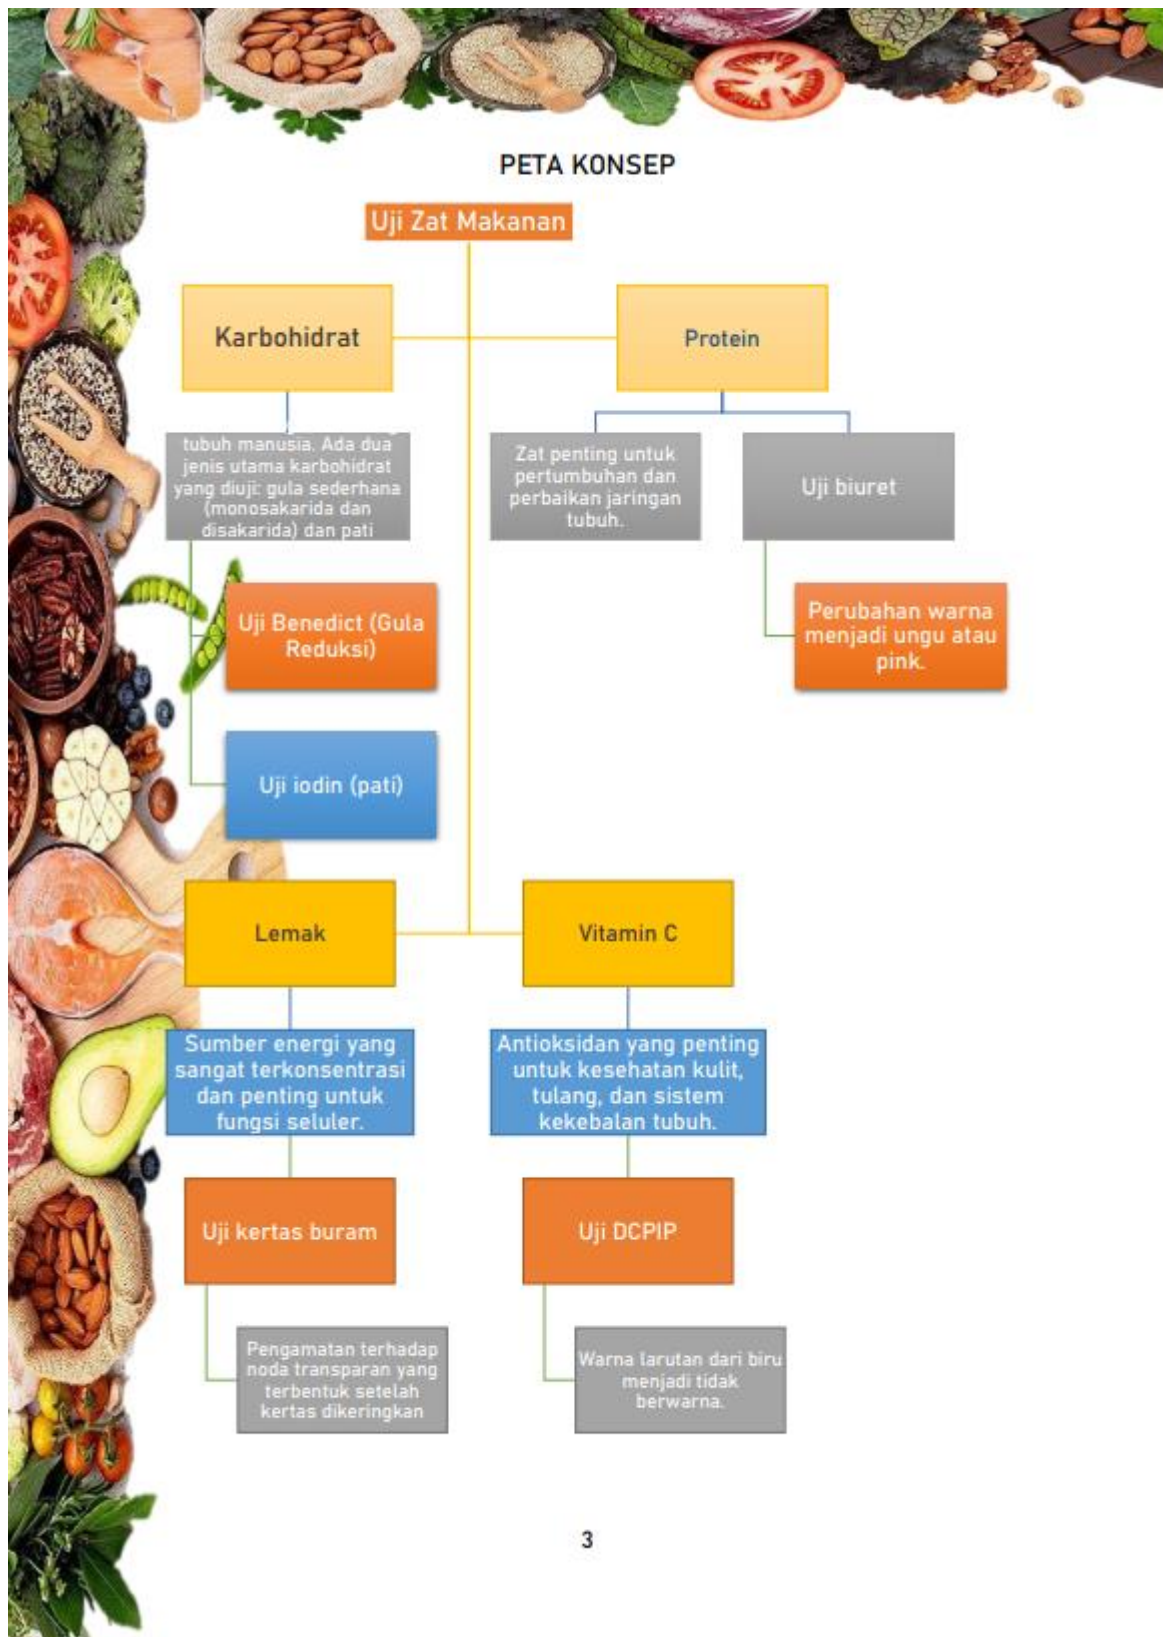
PETA KONSEP

Uji Zat Makanan

Karbohidrat

Protein

tubuh manusia. Ada dua jenis utama karbohidrat yang diuji: gula sederhana (monosakarida dan disakarida) dan pati

Zat penting untuk pertumbuhan dan perbaikan jaringan tubuh.

Uji biuret

Uji Benedict (Gula Reduksi)

Perubahan warna menjadi ungu atau pink.

Uji iodin (pati)

Lemak

Vitamin C

Sumber energi yang sangat terkonsentrasi dan penting untuk fungsi seluler.

Antioksidan yang penting untuk kesehatan kulit, tulang, dan sistem kekebalan tubuh.

Uji kertas buram

Uji DCPIP

Pengamatan terhadap noda transparan yang terbentuk setelah kertas dikeringkan

Warna larutan dari biru menjadi tidak berwarna.

3